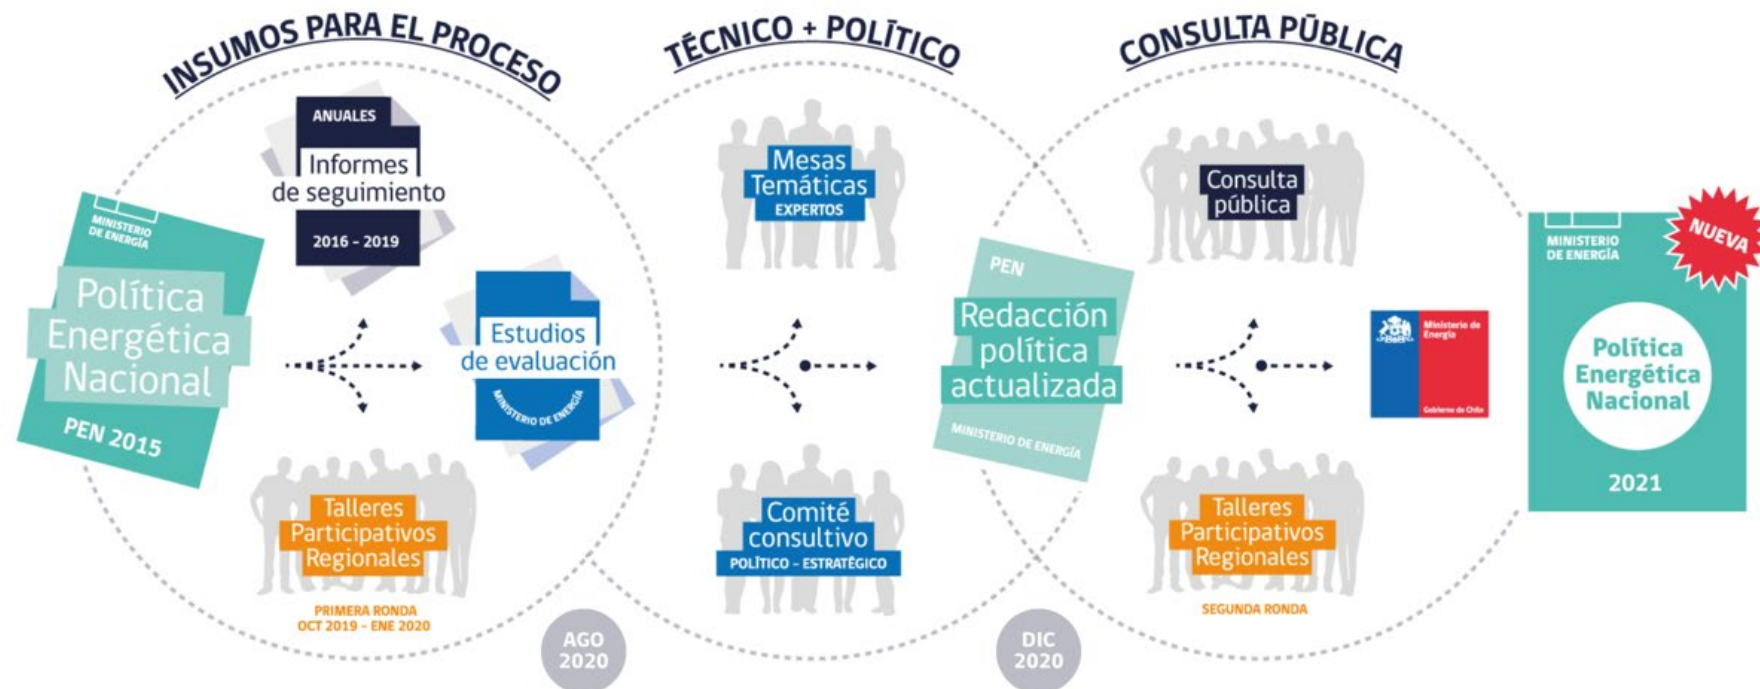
INSUMOS PARA EL PROCESO

MINISTERIO DE ENERGÍA

Política Energética Nacional

PEN 2015

ANUALES

Informes de seguimiento

2016 - 2019

Estudios de evaluación

MINISTERIO DE ENERGÍA

Talleres Participativos Regionales

PRIMERA RONDA
OCT 2019 - ENE 2020

AGO 2020

TÉCNICO + POLÍTICO

Mesas Temáticas
EXPERTOS

Comité consultivo
POLÍTICO - ESTRATÉGICO

PEN

Redacción política actualizada

MINISTERIO DE ENERGÍA

DIC 2020

CONSULTA PÚBLICA

Consulta pública

Talleres Participativos Regionales

SEGUNDA RONDA

Ministerio de Energía

Gobierno de Chile

MINISTERIO DE ENERGÍA

NUEVA

Política Energética Nacional

2021